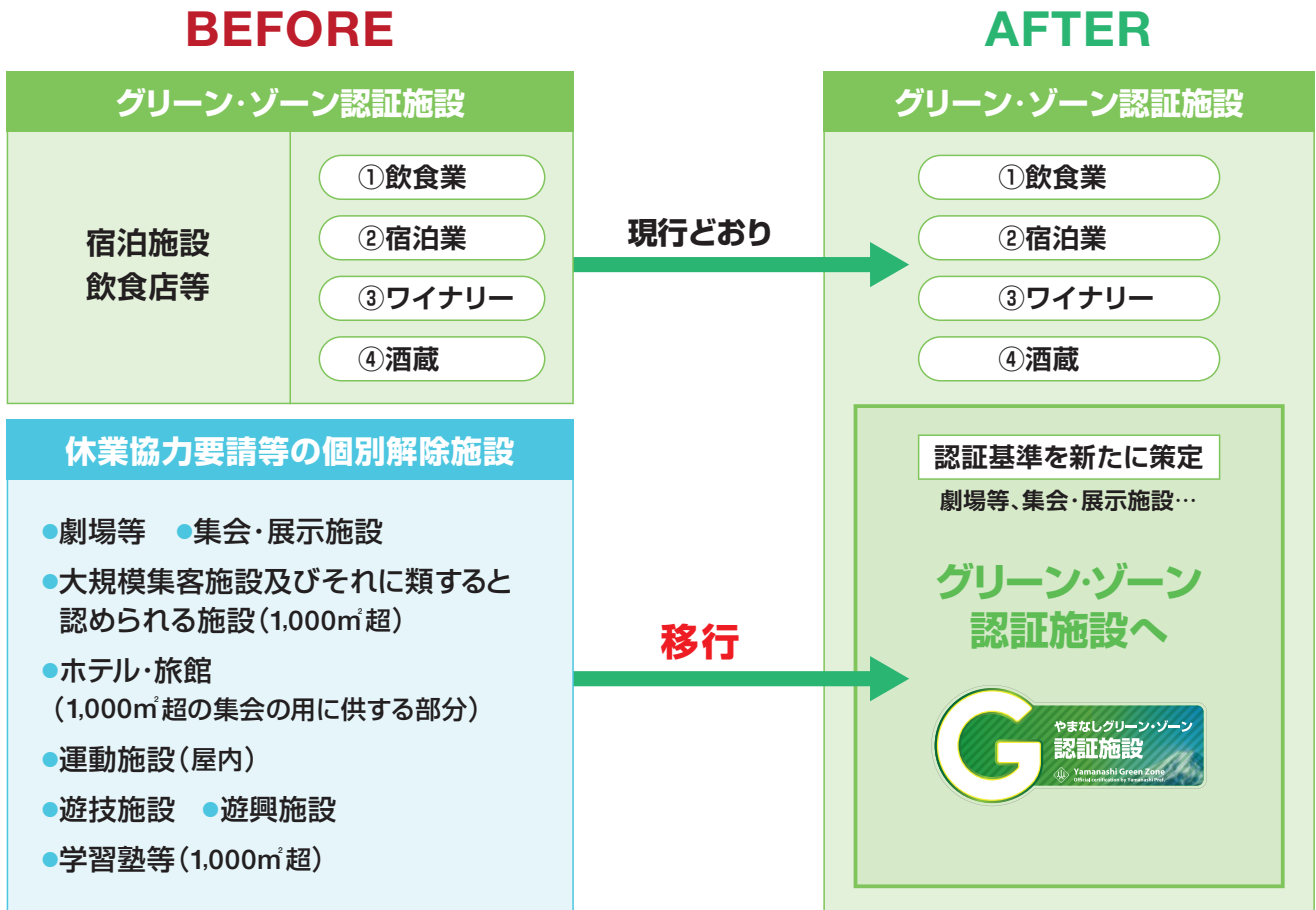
BEFORE

グリーン・ゾーン認証施設

宿泊施設
飲食店等

①飲食業
②宿泊業
③ワイナリー
④酒蔵

休業協力要請等の個別解除施設

●劇場等 ●集会・展示施設
●大規模集客施設及びそれに類すると認められる施設（1,000㎡超）
●ホテル・旅館（1,000㎡超の集会の用に供する部分）
●運動施設（屋内）
●遊技施設 ●遊興施設
●学習塾等（1,000㎡超）

現行どおり

移行

AFTER

グリーン・ゾーン認証施設

①飲食業
②宿泊業
③ワイナリー
④酒蔵

認証基準を新たに策定
劇場等、集会・展示施設…

グリーン・ゾーン
認証施設へ

G
やまなしグリーン・ゾーン
認証施設
Yamanashi Green Zone
Official certification by Yamanashi Pref.